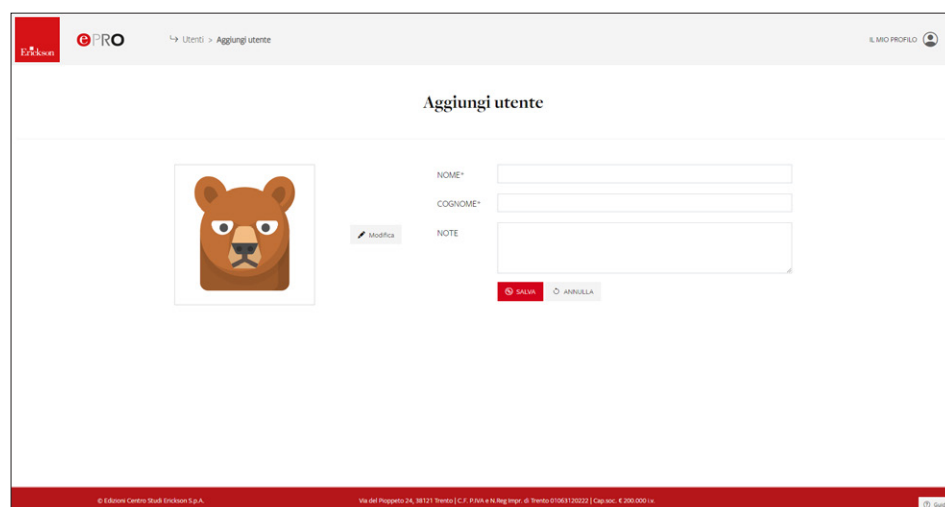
Erickson ePRO

Utenti > Aggiungi utente

IL MIO PROFILO

Aggiungi utente

Modifica

NOME*

COGNOME*

NOTE

SALVA ANNULLA

© Edizioni Centro Studi Erickson S.p.A.

Via del Pioppeto 24, 38121 Trento | C.F. P.IVA e N.Reg.Impr. di Trento 01063120222 | Cap.soc. € 200.000 i.v.

Gui